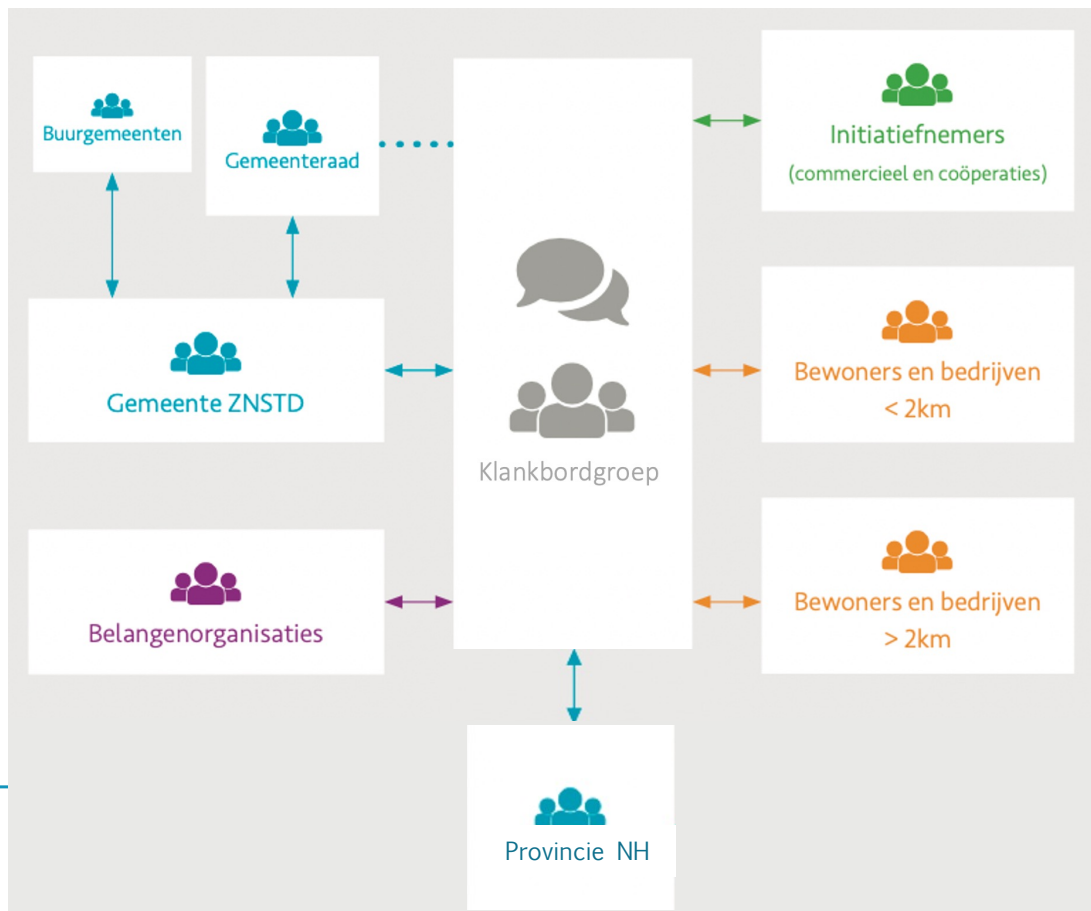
Buurgemeenten

Gemeenteraad

Initiatiefnemers
(commercieel en coöperaties)

Gemeente ZNSTD

Klankbordgroep

Bewoners en bedrijven
< 2km

Belangenorganisaties

Bewoners en bedrijven
> 2km

Provincie NH